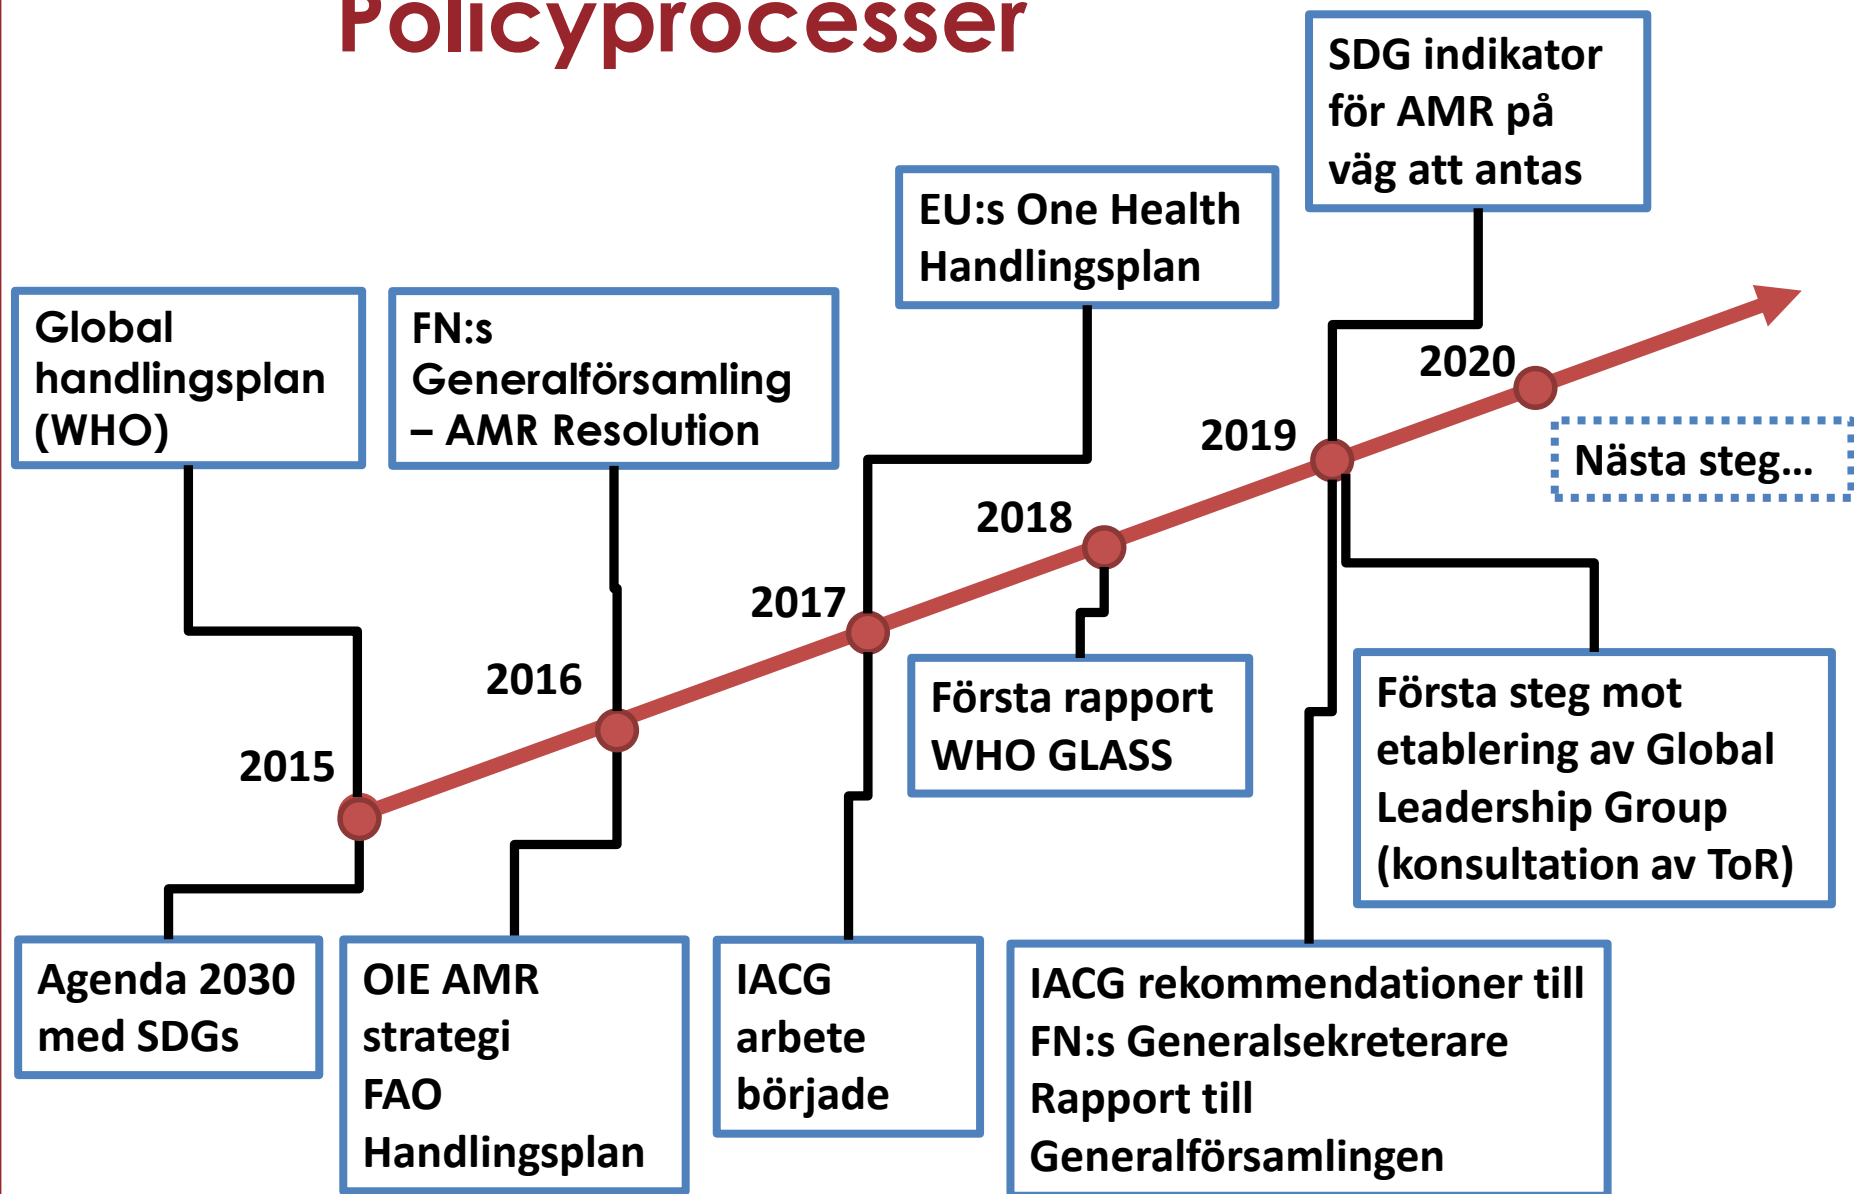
Policyprocesser

SDG indikator för AMR på väg att antas

EU:s One Health Handlingsplan

Global handlingsplan (WHO)

FN:s Generalförsamling – AMR Resolution

2020

2019

Nästa steg...

2018

2017

2016

2015

Första rapport WHO GLASS

Första steg mot etablering av Global Leadership Group (konsultation av ToR)

Agenda 2030 med SDGs

OIE AMR strategi FAO Handlingsplan

IACG arbete började

IACG rekommendationer till FN:s Generalsekreterare Rapport till Generalförsamlingen